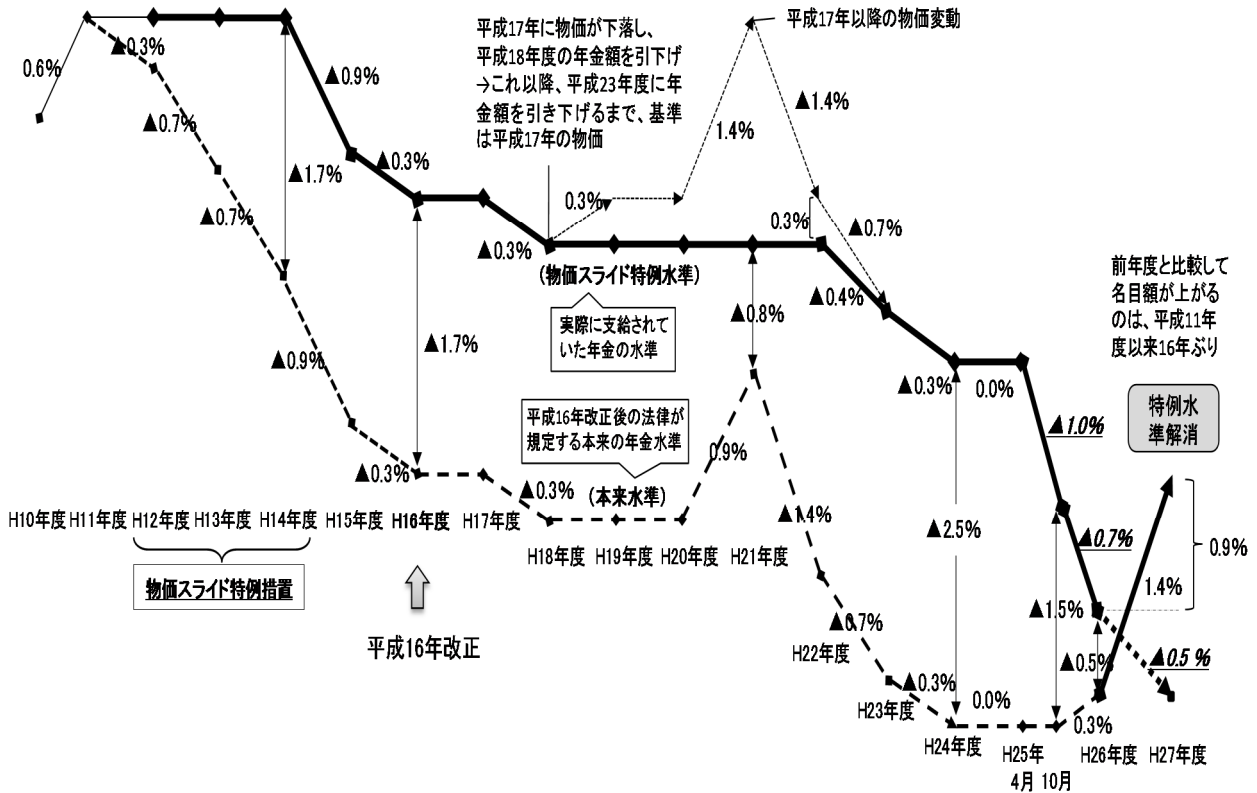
平成17年に物価が下落し、平成18年度の年金額を引下げ
→これ以降、平成23年度に年金額を引き下げるまで、基準は平成17年の物価

平成17年以降の物価変動

0.6%
▲0.3%
▲0.9%
▲0.7%
▲0.7%
▲1.7%
▲0.3%
▲1.4%
1.4%
0.3%
▲0.3%
0.3%
▲0.7%
(物価スライド特例水準)
実際に支給されていた年金の水準
▲0.4%
▲0.8%
▲0.9%
▲1.7%
▲0.3%
0.0%
前年度と比較して名目額が上がるのは、平成11年度以来16年ぶり
特例水準解消
▲1.0%
平成16年改正後の法律が規定する本来の年金水準
0.9%
▲0.3%
(本来水準)
▲0.3%
▲1.4%
▲2.5%
▲0.7%
0.9%
1.4%
▲1.5%
▲0.5%
▲0.5%
▲0.7%
▲0.3%
0.0%
0.3%

H10年度 H11年度 H12年度 H13年度 H14年度 H15年度 H16年度 H17年度 H18年度 H19年度 H20年度 H21年度 H22年度 H23年度 H24年度 H25年 4月 10月 H26年度 H27年度

物価スライド特例措置

平成16年改正